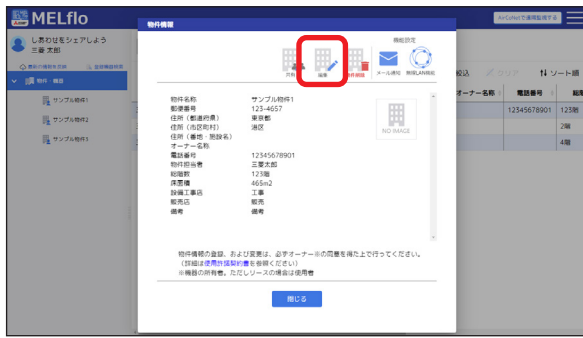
MELflo

AirCoNetで通信監視する

しあわせをシェアしよう
三菱 太郎

物件情報

機能設定

編集

物件削除

メール通知

無線LAN機能

絞込

クリア

ソート順

オーナー名称

電話番号

12345678901

123номер

2階

4階

物件・機器

サンプル物件1

サンプル物件2

サンプル物件3

| 物件名称 | サンプル物件1 |
|---|---|
| 郵便番号 | 123-4657 |
| 住所（都道府県） | 東京都 |
| 住所（市区町村） | 港区 |
| 住所（番地・建物名） | |
| オーナー名称 | |
| 電話番号 | 12345678901 |
| 物件担当者 | 三菱太郎 |
| 総階数 | 123階 |
| 床面積 | 465m2 |
| 設備工事店 | 工事 |
| 販売店 | 販売 |
| 備考 | 備考 |

NO IMAGE

物件情報の登録、および変更は、必ずオーナー※の同意を得た上で行ってください。
（詳細は使用許諾契約書を参照ください）
※機器の所有者。ただしリースの場合は使用者

閉じる